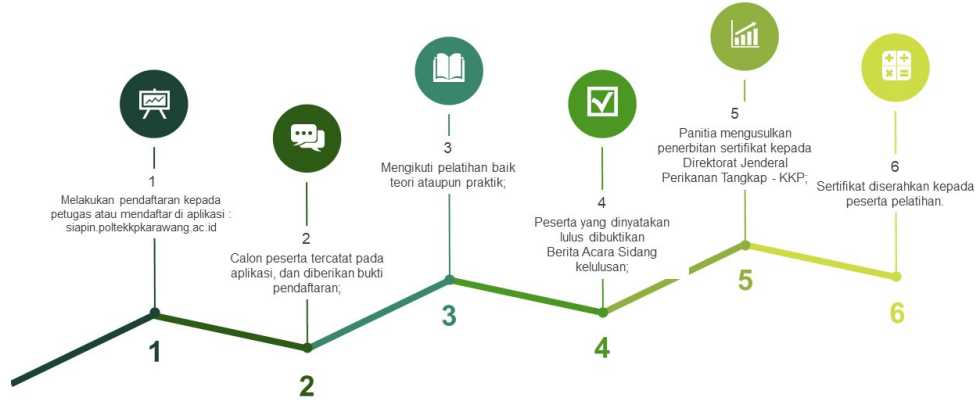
1
Melakukan pendaftaran kepada petugas atau mendaftar di aplikasi : siapin.poltekkpkarawang.ac.id

1

2
Calon peserta tercatat pada aplikasi, dan diberikan bukti pendaftaran;

2

3
Mengikuti pelatihan baik teori ataupun praktik;

3

4
Peserta yang dinyatakan lulus dibuktikan Berita Acara Sidang kelulusan;

4

5
Panitia mengusulkan penerbitan sertifikat kepada Direktorat Jenderal Perikanan Tangkap - KKP;

5

6
Sertifikat diserahkan kepada peserta pelatihan.

6